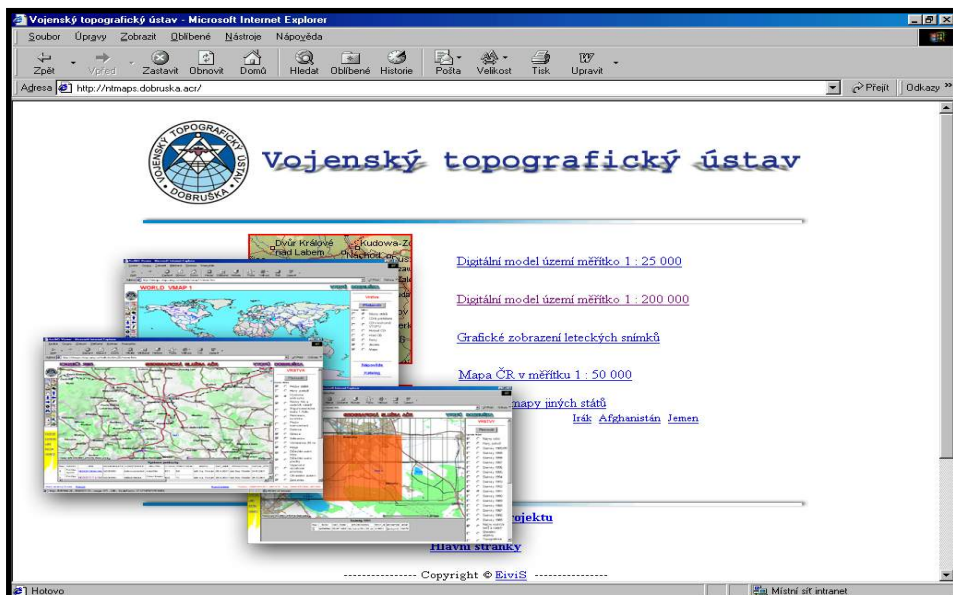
Vojenský topografický ústav - Microsoft Internet Explorer

Soubor Úpravy Zobrazit Oblíbené Nástroje Nápověda

Zpět Vpřed Zastavit Obnovit Domů Hledat Oblíbené Historie Pošta Velikost Tisk Upravit

Adresa http://ntmaps.dobruska.acr/ Přejít Odkazy »

VOJENSKÝ TOPOGRAFICKÝ ÚSTAV DOBRUŠKA

Vojenský topografický ústav

Dvůr Králové nad Labem Kudowa-Z Náchod

WORLD VMAP 1

Digitální model území měřítko 1 : 25 000

Digitální model území měřítko 1 : 200 000

Grafické zobrazení leteckých snímků

Mapa ČR v měřítku 1 : 50 000

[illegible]mapy jiných států

Irák Afghanistán Jemen

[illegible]rojektu

Hlavní stránky

---------------- Copyright © EiviS ----------------

Hotovo Místní síť intranet